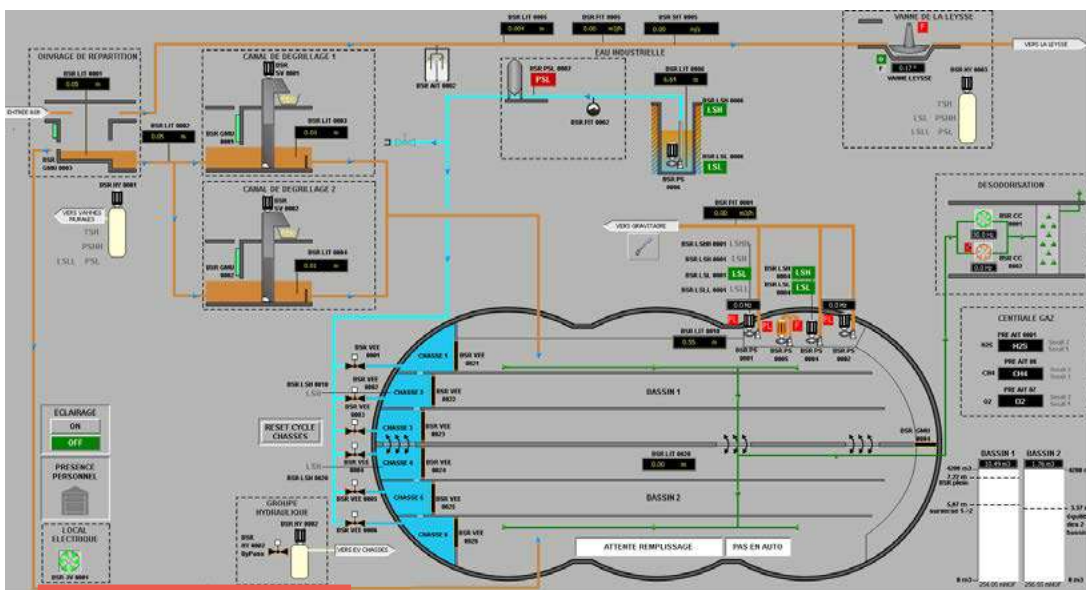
BSR LIT 0005
0.00 m
BSR FIT 0005
0.00 m3/h
BSR SIT 0005
0.00 m/s
VANNE DE LA LEYSSE
F
0.17 %
VANNE LEYSSE
VERS LA LEYSSE
BSR HV 0003
TSH
LSL
PSHH
LSLL
PSL
OUVRAGE DE REPARTITION
BSR LIT 0001
0.05 m
ENTREE BSR
BSR GMU 0003
BSR LIT 0002
0.05 m
CANAL DE DEGRILLAGE 1
BSR SV 0001
BSR GMU 0001
BSR LIT 0003
0.01 m
CANAL DE DEGRILLAGE 2
BSR SV 0002
BSR GMU 0002
BSR LIT 0004
0.01 m
BSR HV 0001
VERS VANNES MURALES
TSH
PSHH
LSLL
PSL
BSR AIT 0002
EAU INDUSTRIELLE
BSR PSL 0002
PSL
BSR FIT 0002
BSR LIT 0006
0.01 m
BSR LSH 0006
LSH
BSR LSL 0006
LSL
BSR PS 0006
DESODORISATION
BSR CC 0001
BSR CC 0002
VERS GRAVITAIRE
BSR FIT 0001
0.00 m3/h
BSR LSHH 0001 LSHH
BSR LSH 0001 LSH
BSR LSL 0001 LSL
BSR LSLL 0001 LSLL
BSR LSH 0004
LSH
BSR LSL 0004
LSL
0.0 Hz
0.0 Hz
BSR LIT 0010
0.55 m
BSR PS 0001
BSR PS 0005
BSR PS 0004
BSR PS 0002
CENTRALE GAZ
PRE AIT 0001
H2S
H2S
CH4
PRE AIT 06
CH4
O2
PRE AIT 07
O2
BSR VEE 0001
CHASSE 1
BSR VEE 0021
BSR LSH 0010
LSH
BSR VEE 0002
CHASSE 2
BSR VEE 0022
BASSIN 1
BSR VEE 0003
CHASSE 3
BSR VEE 0023
RESET CYCLE CHASSES
BSR VEE 0004
CHASSE 4
BSR VEE 0024
BSR LIT 0020
0.00 m
BSR GMU 0004
LSH
BSR LSH 0020
BSR VEE 0005
CHASSE 5
BSR VEE 0025
BASSIN 2
ECLAIRAGE
ON
OFF
PRESENCE PERSONNEL
LOCAL ELECTRIQUE
BSR JV 0001
GROUPE HYDRAULIQUE
BSR HY 0002
BSR HV 0002 ByPass
VERS EV CHASSES
BSR VEE 0006
CHASSE 6
BSR VEE 0026
ATTENTE REMPLISSAGE
PAS EN AUTO
BASSIN 1
BASSIN 2
10.49 m3
1.76 m3
4200 m3
BSR plein
5.87 m
surverse 1->2
0 m3
250.00 mNGF
250.00 mNGF